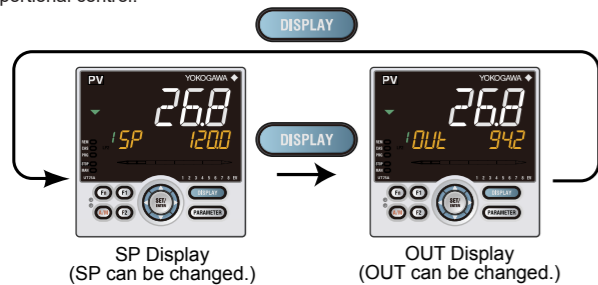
portional control.

DISPLAY

PV YOKOGAWA
26.8
1SP 120.0
1 2 3 4 5 6 7 8
F1 F2 SET/ENTER DISPLAY PARAMETER

DISPLAY

PV YOKOGAWA
26.8
1OUt 94.2
1 2 3 4 5 6 7 8
F1 F2 SET/ENTER DISPLAY PARAMETER

SP Display
(SP can be changed.)

OUT Display
(OUT can be changed.)